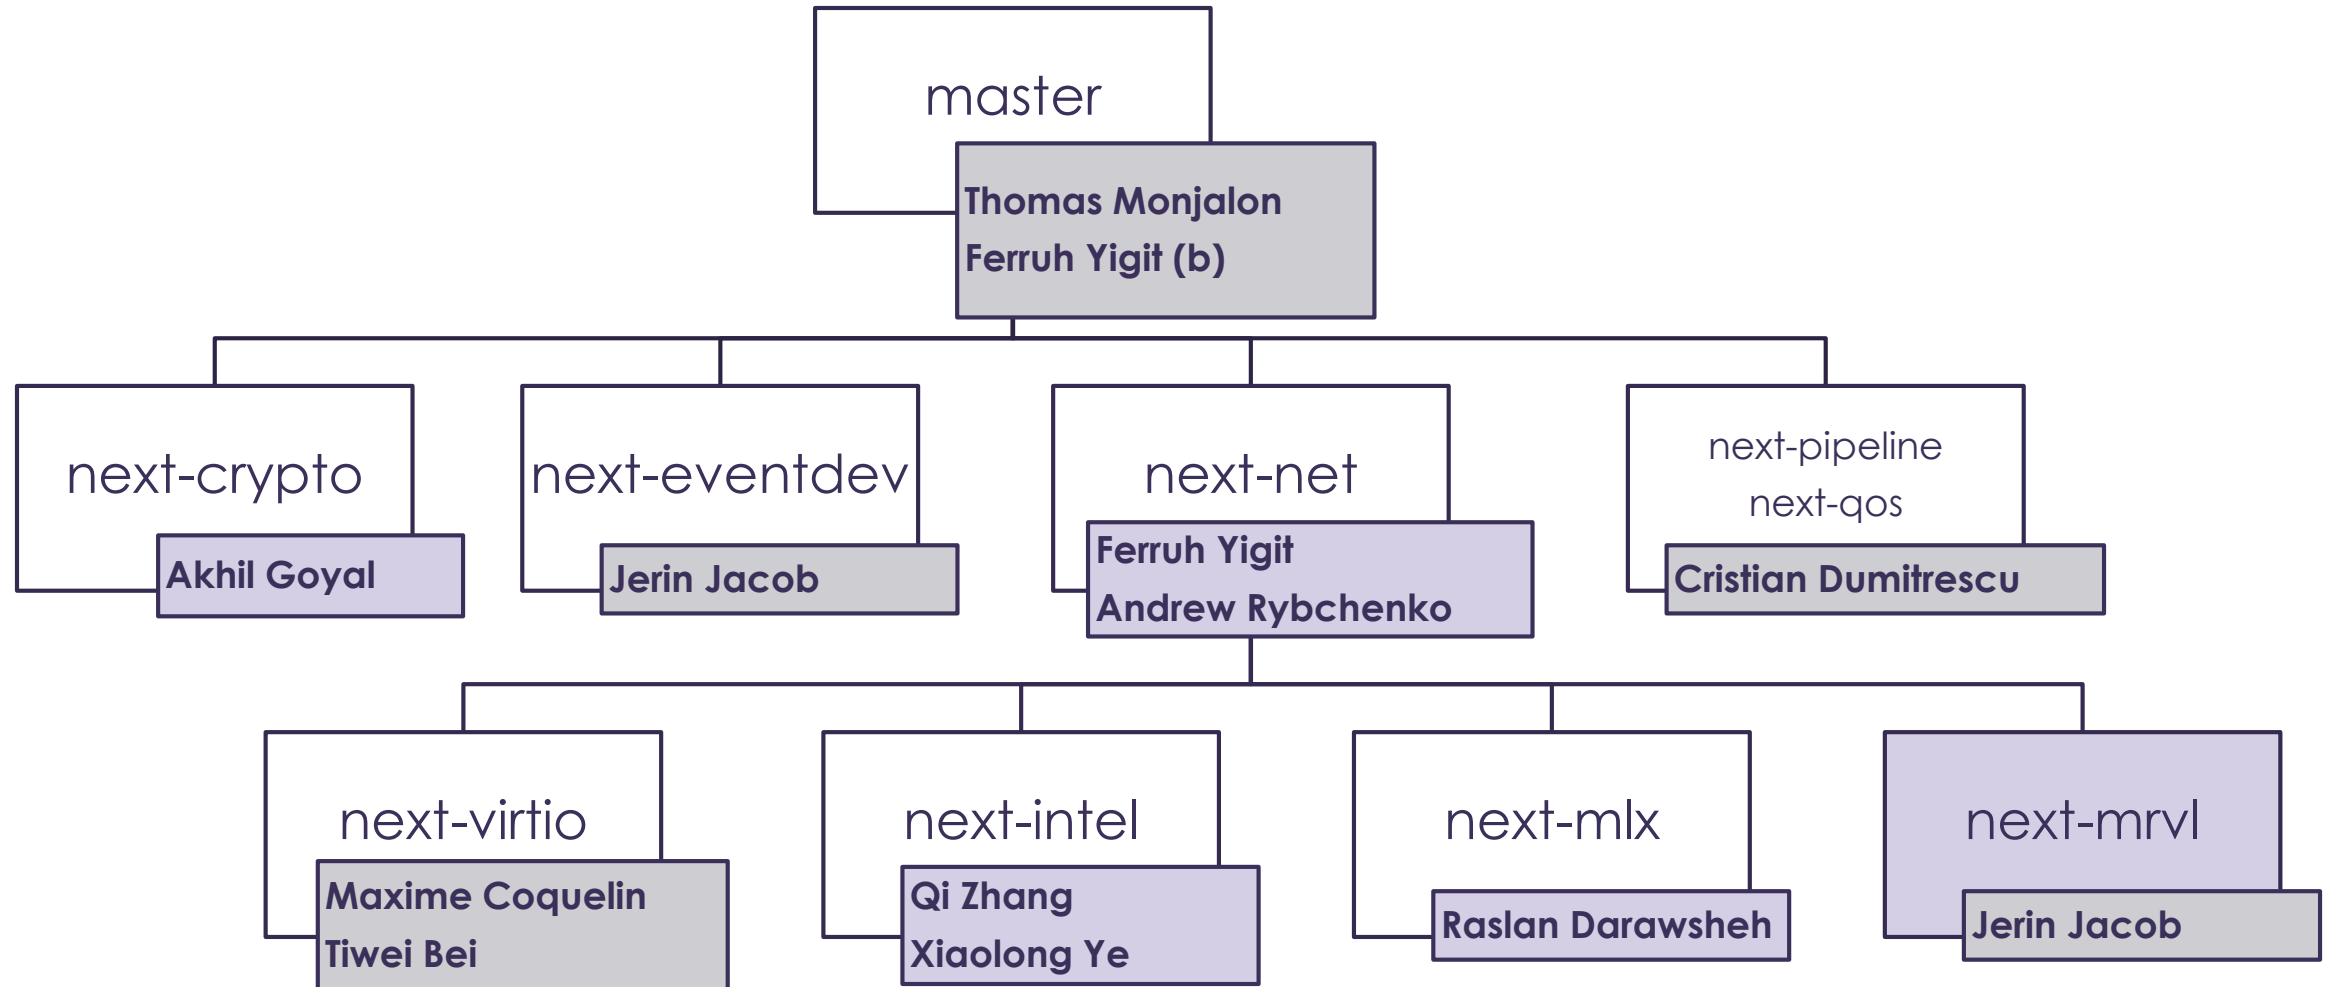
master

Thomas Monjalon
Ferruh Yigit (b)

next-crypto

Akhil Goyal

next-eventdev

Jerin Jacob

next-net

Ferruh Yigit
Andrew Rybchenko

next-pipeline
next-qos

Cristian Dumitrescu

next-virtio

Maxime Coquelin
Tiwei Bei

next-intel

Qi Zhang
Xiaolong Ye

next-mlx

Raslan Darawsheh

next-mrvl

Jerin Jacob